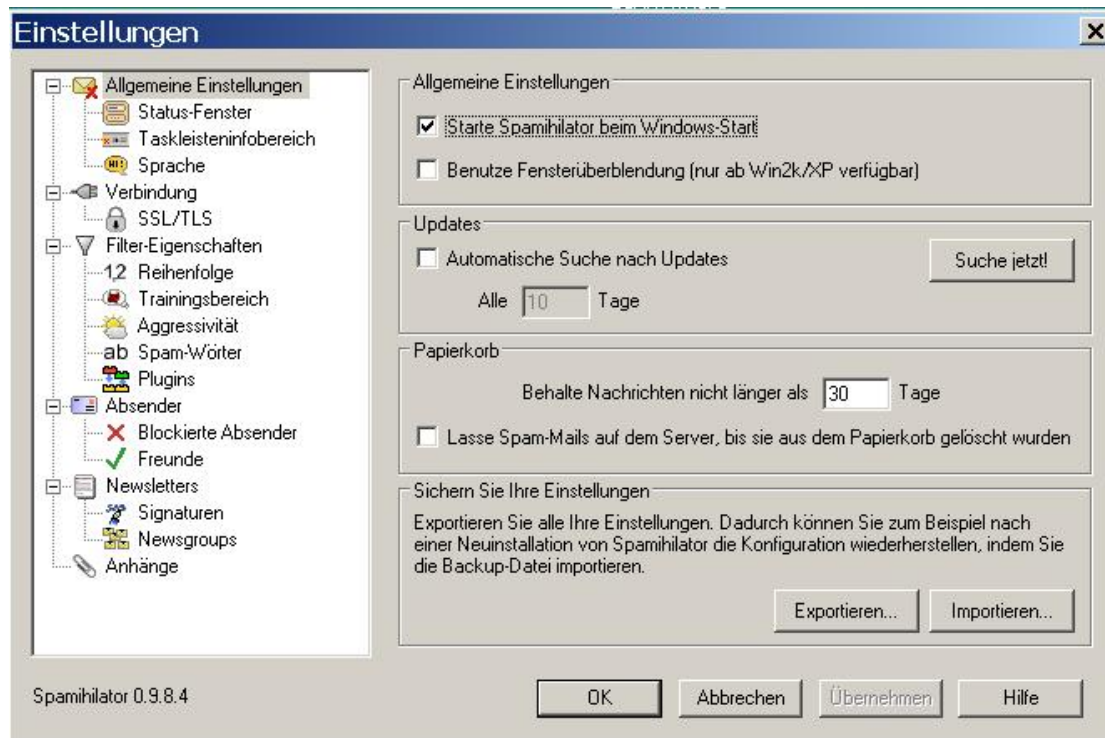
Einstellungen

Allgemeine Einstellungen
Status-Fenster
Taskleisteninfobereich
Sprache
Verbindung
SSL/TLS
Filter-Eigenschaften
1,2 Reihenfolge
Trainingsbereich
Aggressivität
ab Spam-Wörter
Plugins
Absender
Blockierte Absender
Freunde
Newsletters
Signaturen
Newsgroups
Anhänge

Allgemeine Einstellungen
Starte Spamihilator beim Windows-Start
Benutze Fensterüberblendung (nur ab Win2k/XP verfügbar)

Updates
Automatische Suche nach Updates
Suche jetzt!
Alle 10 Tage

Papierkorb
Behalte Nachrichten nicht länger als 30 Tage
Lasse Spam-Mails auf dem Server, bis sie aus dem Papierkorb gelöscht wurden

Sichern Sie Ihre Einstellungen
Exportieren Sie alle Ihre Einstellungen. Dadurch können Sie zum Beispiel nach einer Neuinstallation von Spamihilator die Konfiguration wiederherstellen, indem Sie die Backup-Datei importieren.
Exportieren...
Importieren...

Spamihilator 0.9.8.4
OK
Abbrechen
Übernehmen
Hilfe